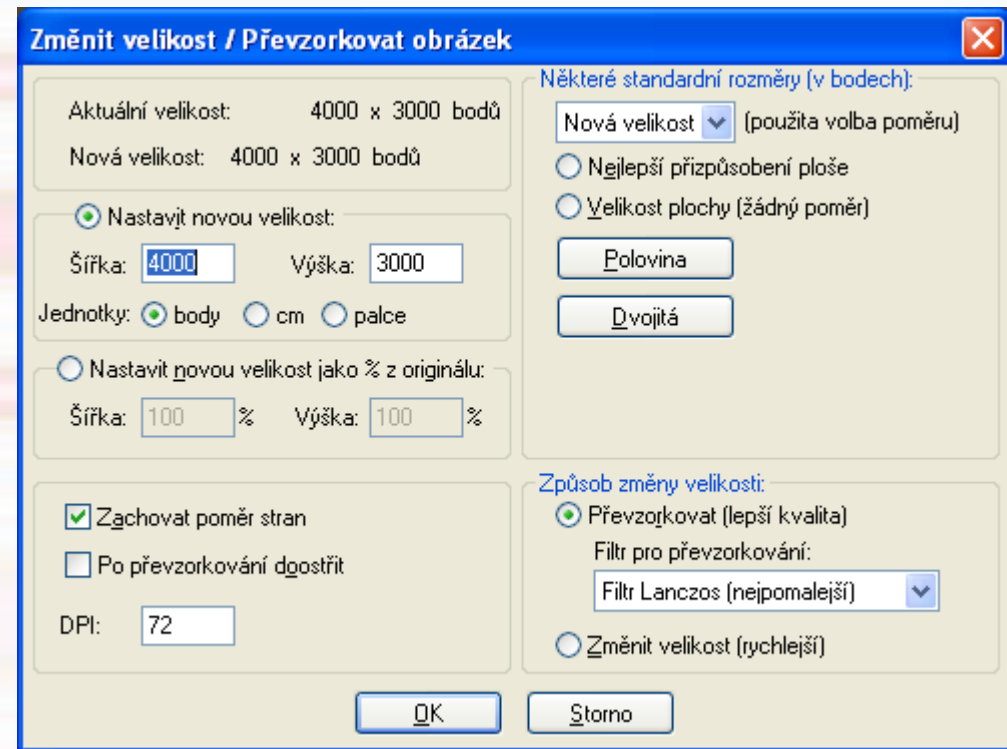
Změnit velikost / Převzorkovat obrázek

Aktuální velikost: 4000 x 3000 bodů

Nová velikost: 4000 x 3000 bodů

Nastavit novou velikost:

Šířka: 4000 Výška: 3000

Jednotky: body cm palce

Nastavit novou velikost jako % z originálu:

Šířka: 100 % Výška: 100 %

Zachovat poměr stran

Po převzorkování doostřit

DPI: 72

Některé standardní rozměry (v bodech):

Nová velikost (použita volba poměru)

Nejlepší přizpůsobení ploše

Velikost plochy (žádný poměr)

Polovina

Dvojitá

Způsob změny velikosti:

Převzorkovat (lepší kvalita)

Filtr pro převzorkování:

Filtr Lanczos (nejpomalejší)

Změnit velikost (rychlejší)

OK

Storno